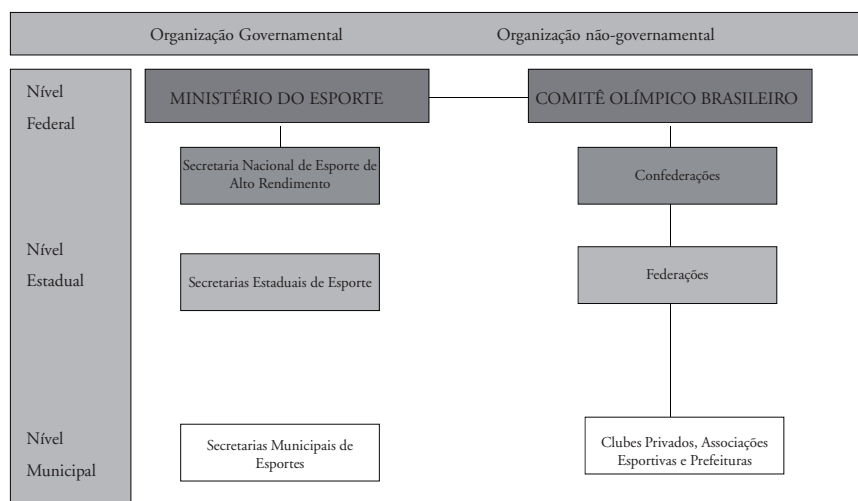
Organização Governamental

Organização não-governamental

Nível Federal

MINISTÉRIO DO ESPORTE

COMITÊ OLÍMPICO BRASILEIRO

Secretaria Nacional de Esporte de Alto Rendimento

Confederações

Nível Estadual

Secretarias Estaduais de Esporte

Federações

Nível Municipal

Secretarias Municipais de Esportes

Clubes Privados, Associações Esportivas e Prefeituras